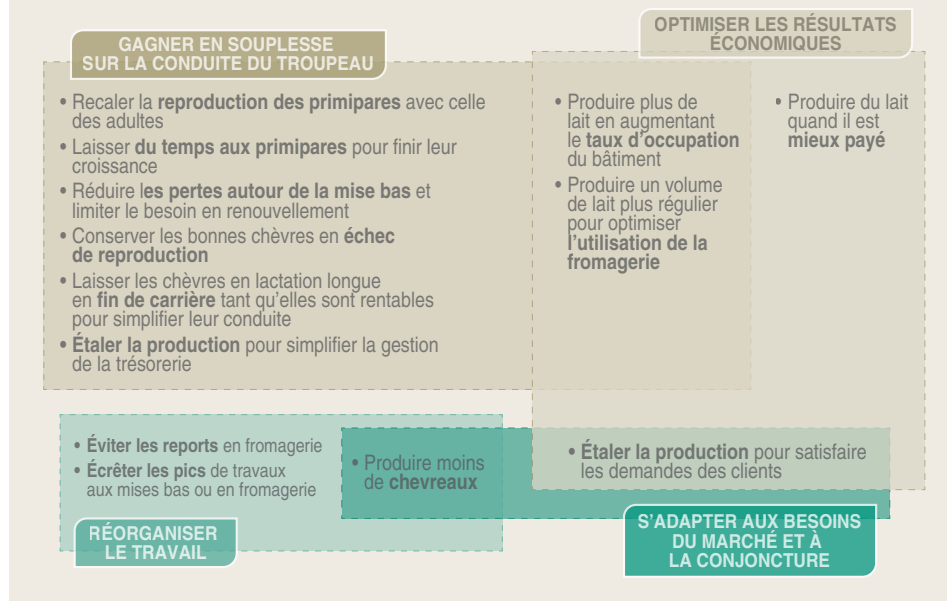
GAGNER EN SOUPLESSE SUR LA CONDUITE DU TROUPEAU

• Recaler la **reproduction des primipares** avec celle des adultes
• Laisser **du temps aux primipares** pour finir leur croissance
• Réduire l**es pertes autour de la mise bas** et limiter le besoin en renouvellement
• Conserver les bonnes chèvres en **échec de reproduction**
• Laisser les chèvres en lactation longue en **fin de carrière** tant qu'elles sont rentables pour simplifier leur conduite
• **Étaler la production** pour simplifier la gestion de la trésorerie

OPTIMISER LES RÉSULTATS ÉCONOMIQUES

• Produire plus de lait en augmentant le **taux d'occupation** du bâtiment
• Produire un volume de lait plus régulier pour optimiser **l'utilisation de la fromagerie**

• Produire du lait quand il est **mieux payé**

• **Éviter les reports** en fromagerie
• **Écrêter les pics** de travaux aux mises bas ou en fromagerie

RÉORGANISER LE TRAVAIL

• Produire moins de **chevreaux**

• **Étaler la production** pour satisfaire les demandes des clients

S'ADAPTER AUX BESOINS DU MARCHÉ ET À LA CONJONCTURE